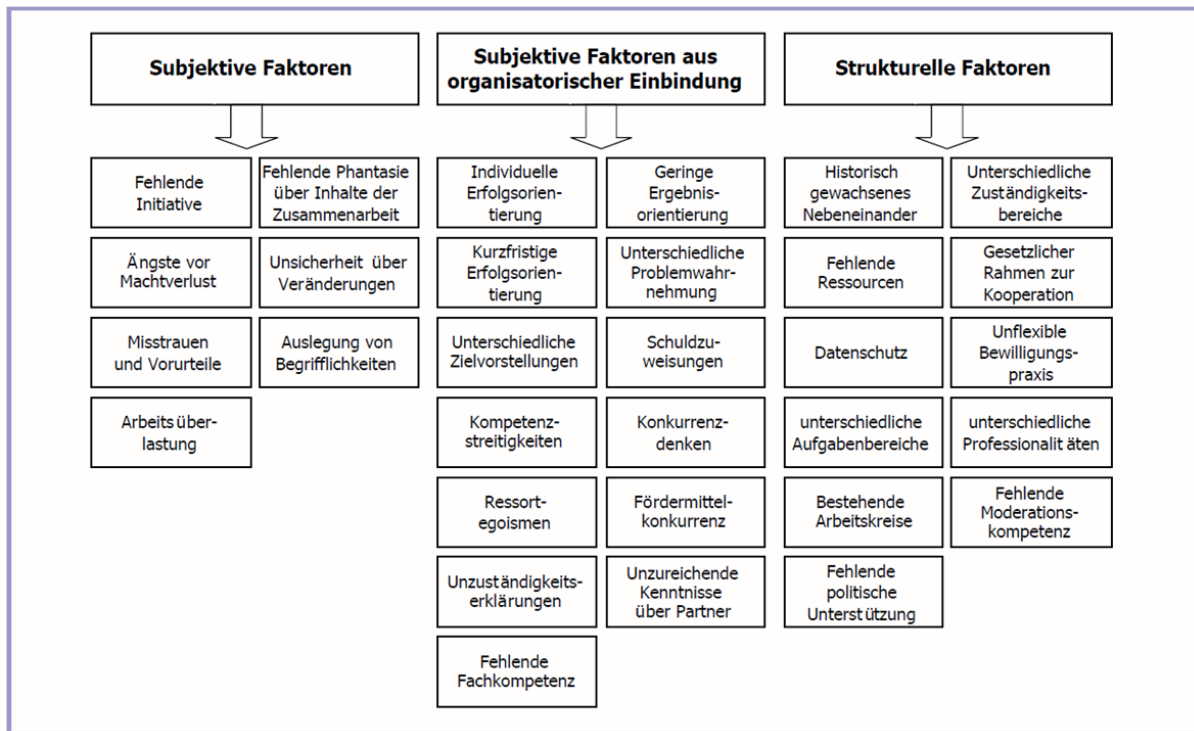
Subjektive Faktoren

Subjektive Faktoren aus organisatorischer Einbindung

Strukturelle Faktoren

Fehlende Initiative

Fehlende Phantasie über Inhalte der Zusammenarbeit

Ängste vor Machtverlust

Unsicherheit über Veränderungen

Misstrauen und Vorurteile

Auslegung von Begrifflichkeiten

Arbeitsüberlastung

Individuelle Erfolgsorientierung

Geringe Ergebnisorientierung

Kurzfristige Erfolgsorientierung

Unterschiedliche Problemwahrnehmung

Unterschiedliche Zielvorstellungen

Schuldzuweisungen

Kompetenzstreitigkeiten

Konkurrenzdenken

Ressortegoismen

Fördermittelkonkurrenz

Unzuständigkeitserklärungen

Unzureichende Kenntnisse über Partner

Fehlende Fachkompetenz

Historisch gewachsenes Nebeneinander

Unterschiedliche Zuständigkeitsbereiche

Fehlende Ressourcen

Gesetzlicher Rahmen zur Kooperation

Datenschutz

Unflexible Bewilligungspraxis

unterschiedliche Aufgabenbereiche

unterschiedliche Professionalit äten

Bestehende Arbeitskreise

Fehlende Moderationskompetenz

Fehlende politische Unterst ützung